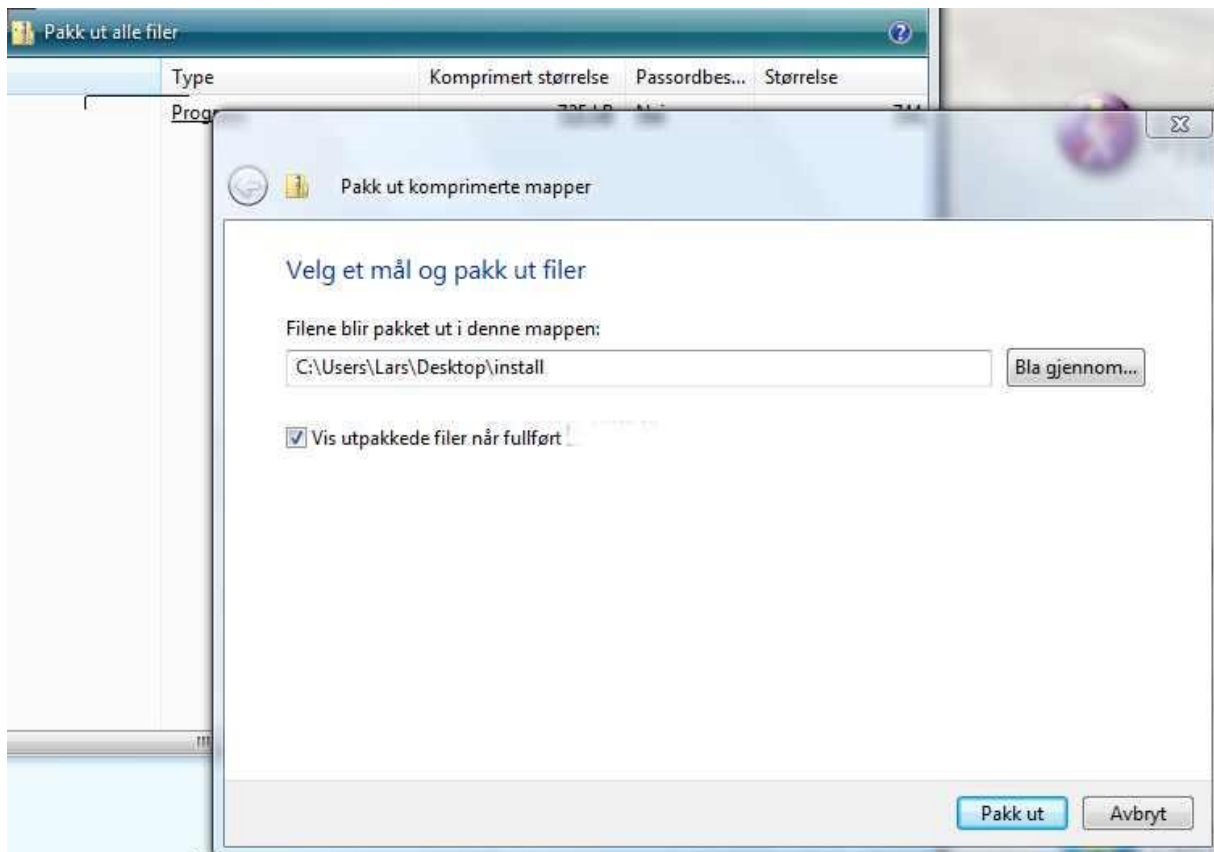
Pakk ut alle filer

| Type | Komprimert størrelse | Passordbes... | Størrelse |
|---|---|---|---|
| Prog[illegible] | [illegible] | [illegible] | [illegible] |

Pakk ut komprimerte mapper

Velg et mål og pakk ut filer

Filene blir pakket ut i denne mappen:

C:\Users\Lars\Desktop\install

Bla gjennom...

Vis utpakkede filer når fullført

Pakk ut

Avbryt